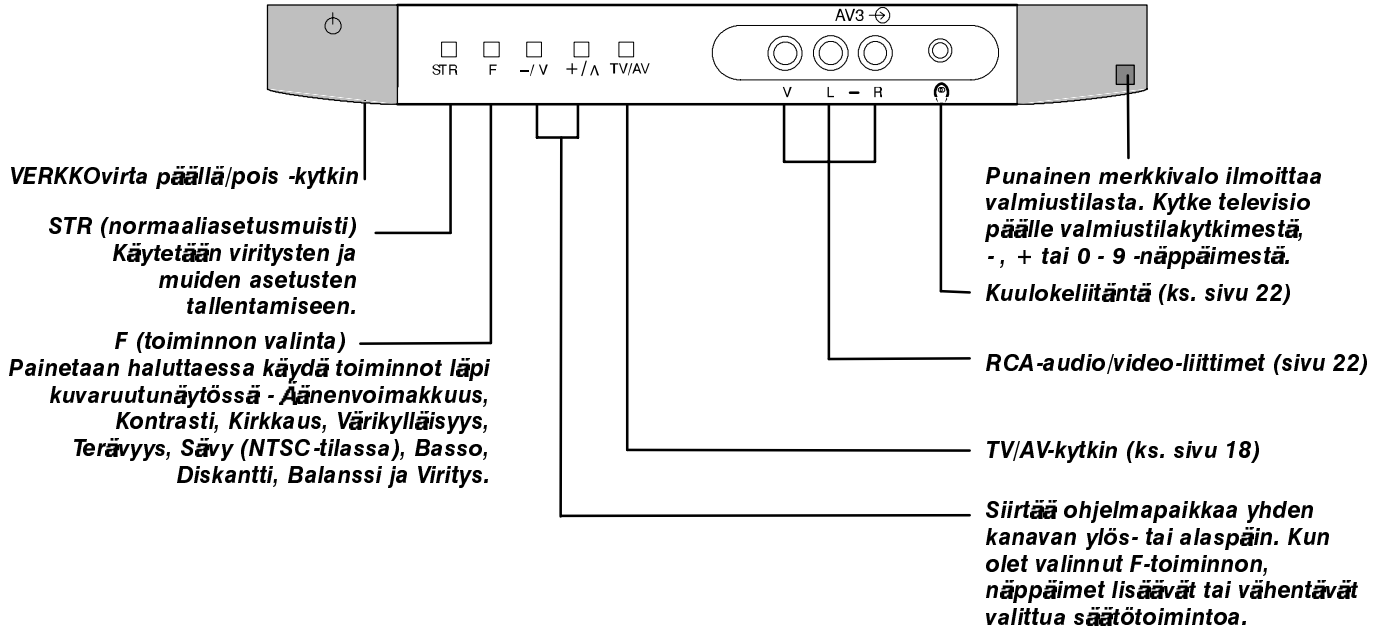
AV3

STR F –/ V +/ ∧ TV/AV

V L – R

VERKKOvirta päällä/pois -kytkin

STR (normaaliasetusmuisti) Käytetään viritysten ja muiden asetusten tallentamiseen.

F (toiminnon valinta) Painetaan haluttaessa käydä toiminnot läpi kuvaruutunäytössä - Äänenvoimakkuus, Kontrasti, Kirkkaus, Värikylläisyys, Terävyys, Sävy (NTSC-tilassa), Basso, Diskantti, Balanssi ja Viritys.

Punainen merkkivalo ilmoittaa valmiustilasta. Kytke televisio päälle valmiustilakytkimestä, -, + tai 0 - 9 -näppäimestä.

Kuulokeliitäntä (ks. sivu 22)

RCA-audio/video-liittimet (sivu 22)

TV/AV-kytkin (ks. sivu 18)

Siirtää ohjelmapaikkaa yhden kanavan ylös- tai alaspäin. Kun olet valinnut F-toiminnon, näppäimet lisäävät tai vähentävät valittua säätötoimintoa.